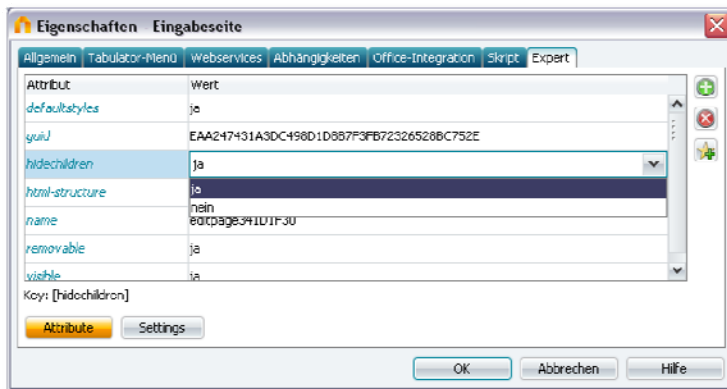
Eigenschaften Eingabeseite

Allgemein | Tabulator-Menü | Webservices | Abhängigkeiten | Office-Integration | Skript | Expert

| Attribut | Wert |
|---|---|
| defaultstyles | ja |
| guid | EAA247431A3DC498D1D8B7F3FB72326528BC752E |
| hidechildren | ja |
| html-structure | ja |
| | nein |
| name | editpage341D1F30 |
| removable | ja |
| visible | ja |

Key: [hidechildren]

Attribute Settings

OK Abbrechen Hilfe